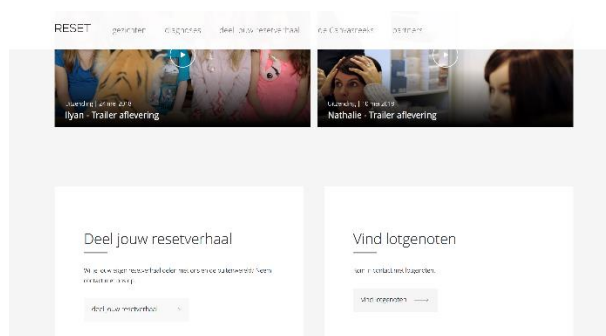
RESET   gezichten   diagnoses   deel jouw resetverhaal   de Cirkwaaresis   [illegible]

Uitzending | 24 mei 2018
Ilyan - Trailer aflevering

Uitzending | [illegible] 2019
Nathalie - Trailer aflevering

Deel jouw resetverhaal

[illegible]

deel jouw resetverhaal

Vind lotgenoten

Kom in contact met lotgenoten.

Vind lotgenoten